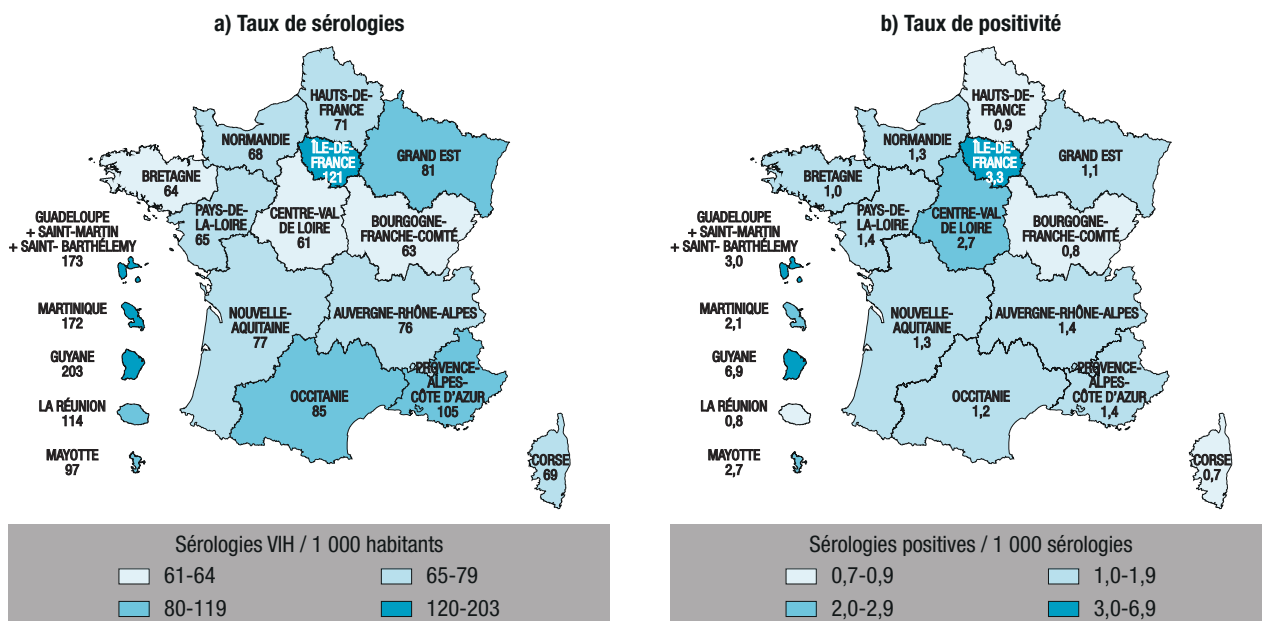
a) Taux de sérologies

HAUTS-DE-FRANCE 71
NORMANDIE 68
ÎLE-DE-FRANCE 121
GRAND EST 81
BRETAGNE 64
PAYS-DE-LA-LOIRE 65
CENTRE-VAL DE LOIRE 61
BOURGOGNE-FRANCHE-COMTÉ 63
GUADELOUPE + SAINT-MARTIN + SAINT- BARTHÉLEMY 173
MARTINIQUE 172
GUYANE 203
LA RÉUNION 114
MAYOTTE 97
NOUVELLE-AQUITAINE 77
AUVERGNE-RHÔNE-ALPES 76
OCCITANIE 85
PROVENCE-ALPES-CÔTE D'AZUR 105
CORSE 69

Sérologies VIH / 1 000 habitants
61-64
65-79
80-119
120-203

b) Taux de positivité

HAUTS-DE-FRANCE 0,9
NORMANDIE 1,3
ÎLE-DE-FRANCE 3,3
GRAND EST 1,1
BRETAGNE 1,0
PAYS-DE-LA-LOIRE 1,4
CENTRE-VAL DE LOIRE 2,7
BOURGOGNE-FRANCHE-COMTÉ 0,8
GUADELOUPE + SAINT-MARTIN + SAINT- BARTHÉLEMY 3,0
MARTINIQUE 2,1
GUYANE 6,9
LA RÉUNION 0,8
MAYOTTE 2,7
NOUVELLE-AQUITAINE 1,3
AUVERGNE-RHÔNE-ALPES 1,4
OCCITANIE 1,2
PROVENCE-ALPES-CÔTE D'AZUR 1,4
CORSE 0,7

Sérologies positives / 1 000 sérologies
0,7-0,9
1,0-1,9
2,0-2,9
3,0-6,9